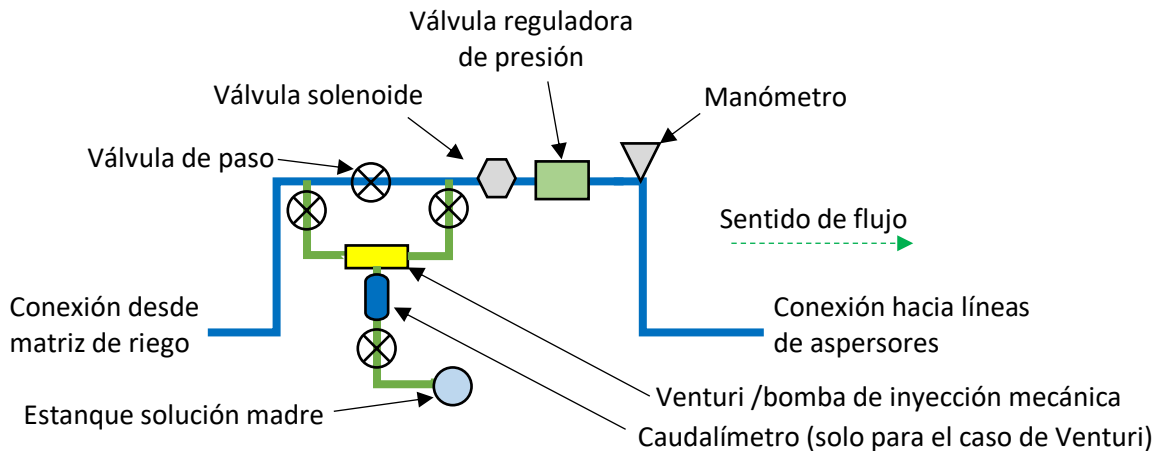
Válvula reguladora de presión

Válvula solenoide

Manómetro

Válvula de paso

Sentido de flujo

Conexión desde matriz de riego

Conexión hacia líneas de aspersores

Venturi /bomba de inyección mecánica

Estanque solución madre

Caudalímetro (solo para el caso de Venturi)